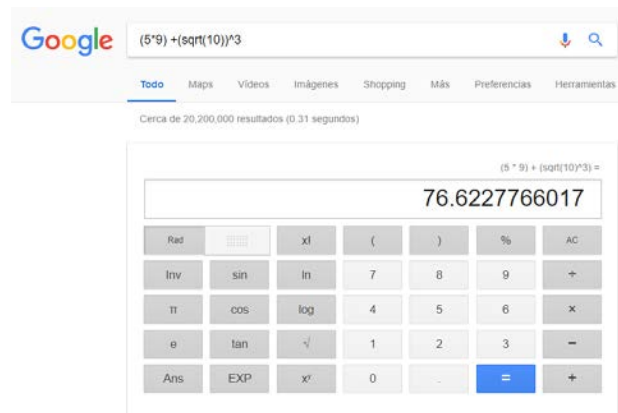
Google

(5*9) +(sqrt(10))^3

Todo Maps Videos Imágenes Shopping Más Preferencias Herramientas

Cerca de 20,200,000 resultados (0.31 segundos)

(5 * 9) + (sqrt(10)^3) =

76.6227766017

| Rad | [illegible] | x! | ( | ) | % | AC |
|---|---|---|---|---|---|---|
| Inv | sin | ln | 7 | 8 | 9 | ÷ |
| π | cos | log | 4 | 5 | 6 | × |
| e | tan | √ | 1 | 2 | 3 | − |
| Ans | EXP | $x^y$ | 0 | . | = | + |